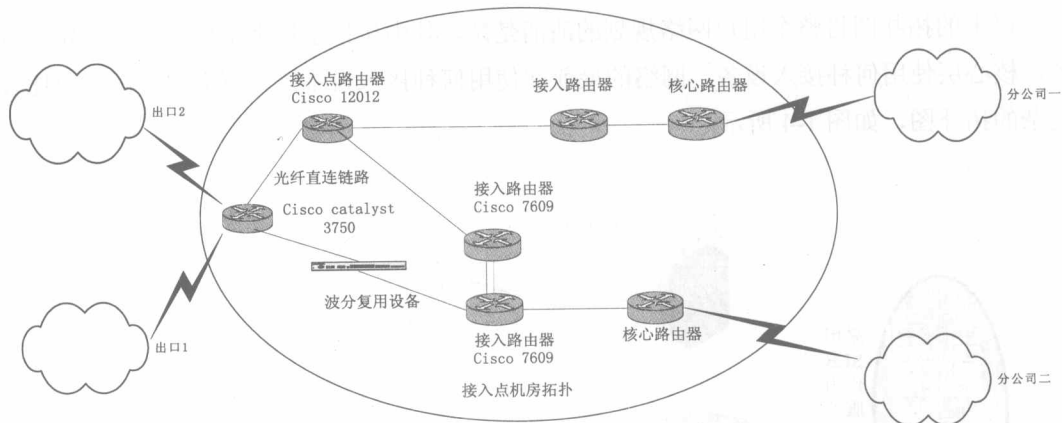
出口2

接入点路由器
Cisco 12012

接入路由器

核心路由器

分公司一

光纤直连链路

Cisco catalyst
3750

接入路由器
Cisco 7609

波分复用设备

出口1

接入路由器
Cisco 7609

核心路由器

分公司二

接入点机房拓扑